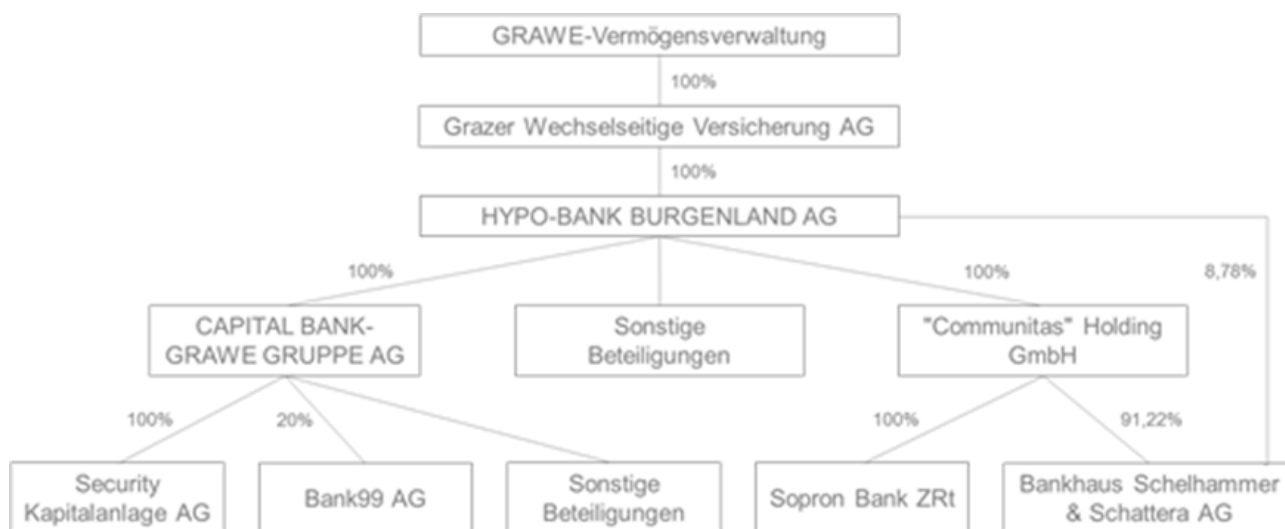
GRAWE-Vermögensverwaltung

100%

Grazer Wechselseitige Versicherung AG

100%

HYPO-BANK BURGENLAND AG

100%

100%

8,78%

CAPITAL BANK-GRAWE GRUPPE AG

Sonstige Beteiligungen

"Communitas" Holding GmbH

100%

20%

100%

91,22%

Security Kapitalanlage AG

Bank99 AG

Sonstige Beteiligungen

Sopron Bank ZRt

Bankhaus Schelhammer & Schattera AG